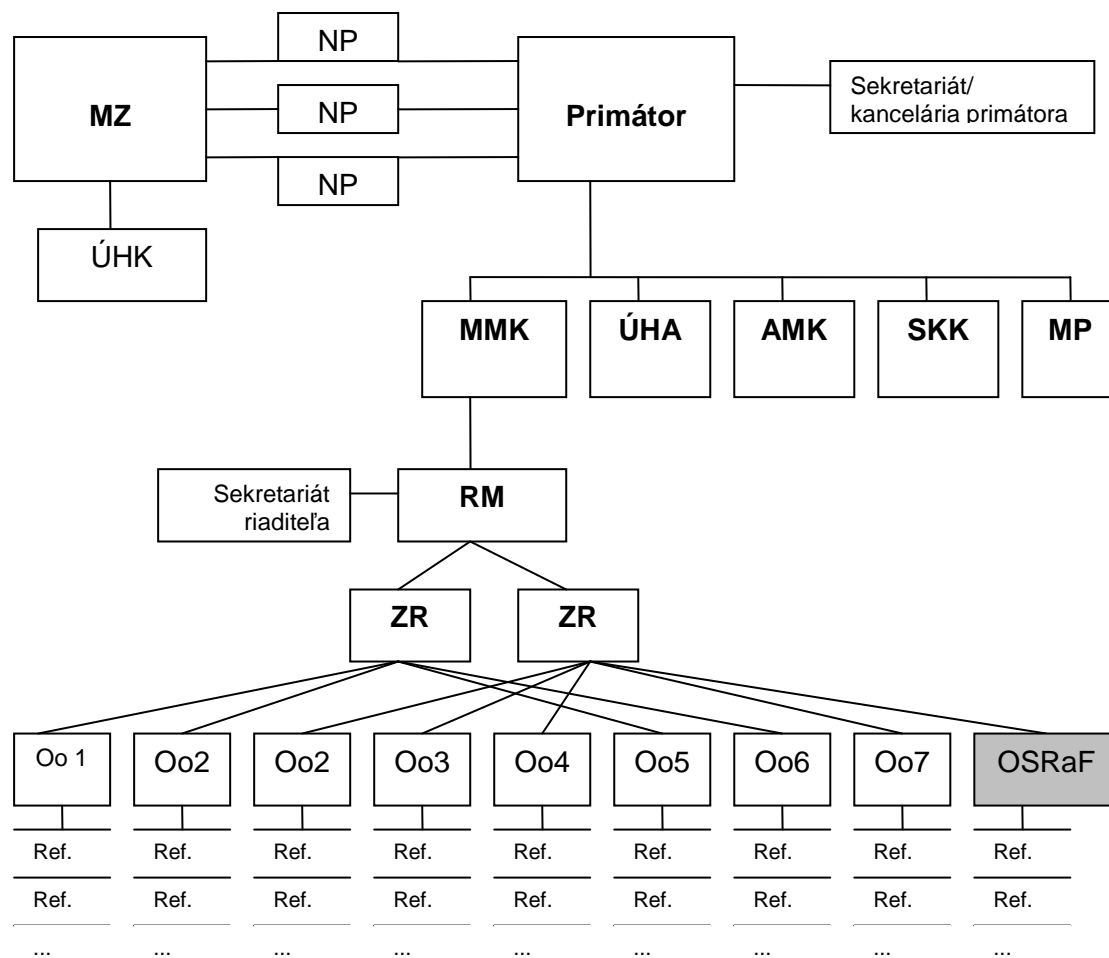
NP

MZ

NP

Primátor

Sekretariát/ kancelária primátora

NP

ÚHK

MMK

ÚHA

AMK

SKK

MP

Sekretariát riaditeľa

RM

ZR

ZR

Oo 1

Oo2

Oo2

Oo3

Oo4

Oo5

Oo6

Oo7

OSRaF

Ref. Ref. Ref. Ref. Ref. Ref. Ref. Ref. Ref.

Ref. Ref. Ref. Ref. Ref. Ref. Ref. Ref. Ref.

... ... ... ... ... ... ... ... ...